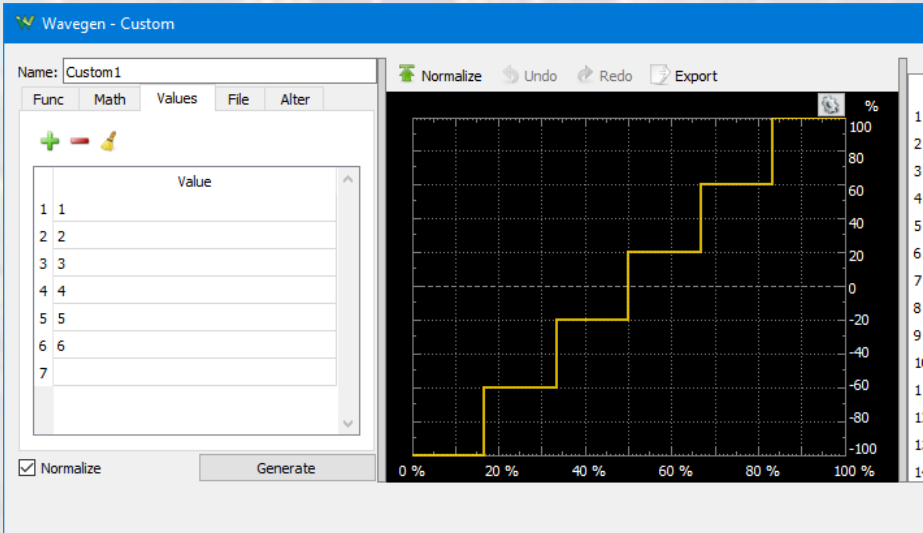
Wavegen - Custom

Name: Custom1

Func | Math | Values | File | Alter

| | Value |
|---|---|
| 1 | 1 |
| 2 | 2 |
| 3 | 3 |
| 4 | 4 |
| 5 | 5 |
| 6 | 6 |
| 7 | |

Normalize

Generate

Normalize Undo Redo Export

%
100
80
60
40
20
0
-20
-40
-60
-80
-100

0 % 20 % 40 % 60 % 80 % 100 %

1
2
3
4
5
6
7
8
9
10
1
1
1
14